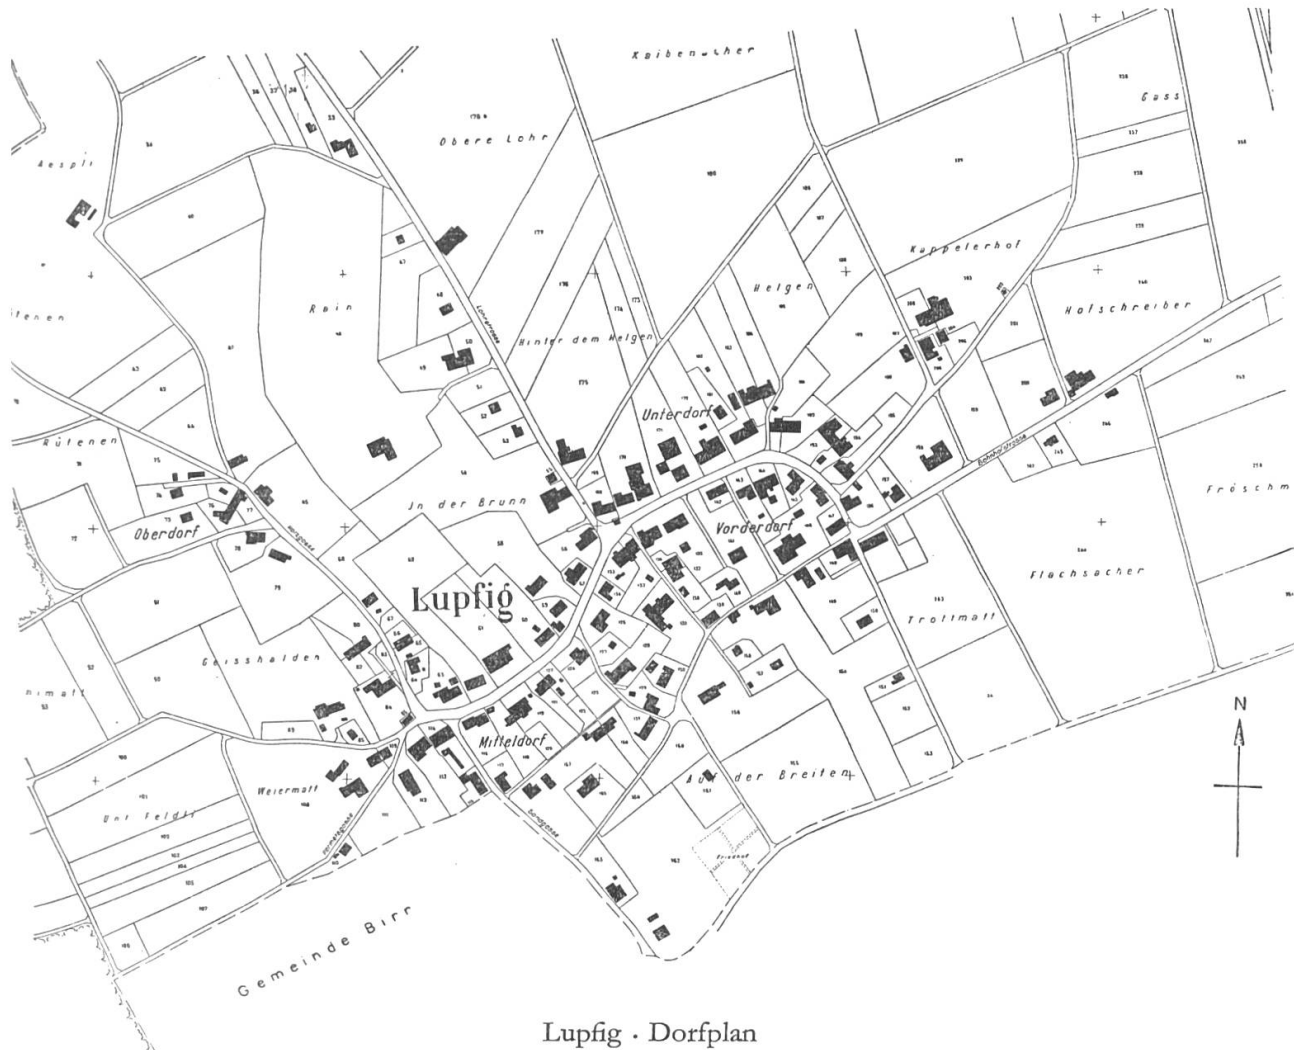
Kaibenacher

Obere Lohr

Gass

Aespli

Rain

Hinter dem Helgen

Helgen

Kappelerhof

Hofschreiber

itenen

Unterdorf

Rütenen

In der Brunn

Vorderdorf

Oberdorf

Fröschm

Flachsacher

Lupfig

Trottmatt

Geisshalden

imatt

Mitteldorf

Auf der Breiten

Weiermatt

Unt Feldli

N

Gemeinde Birr

Lupfig · Dorfplan